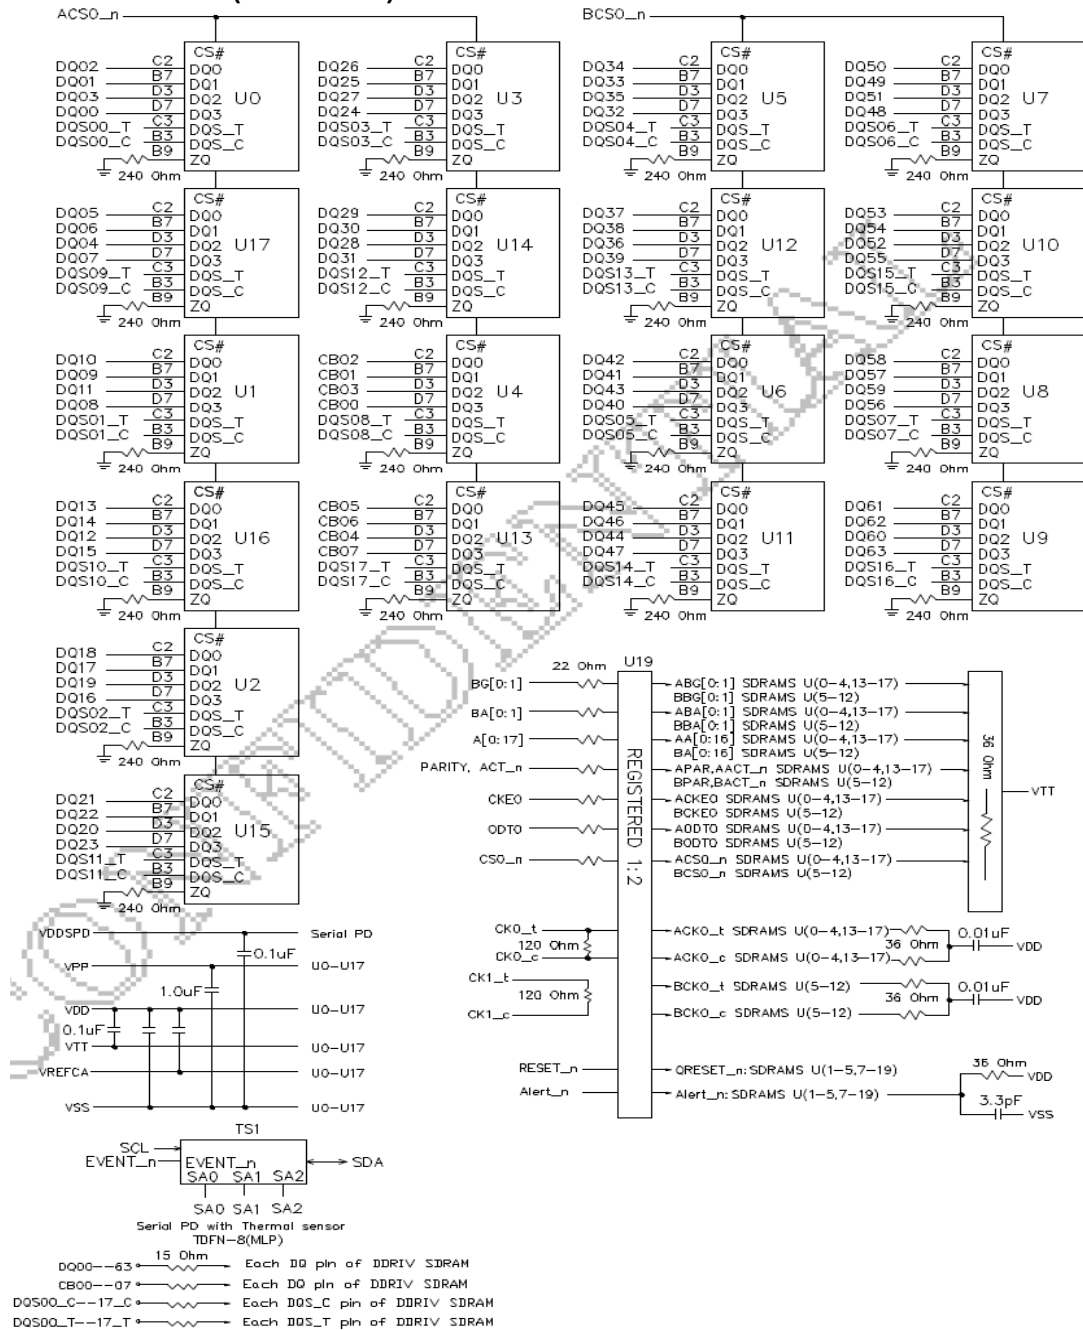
ACS0_n

BCS0_n

DQ02 C2 CS# DQ0
DQ01 B7 DQ1
DQ03 D3 DQ2 U0
DQ00 D7 DQ3
DQS00_T C3 DQS_T
DQS00_C B3 DQS_C
B9 ZQ
240 Ohm

DQ26 C2 CS# DQ0
DQ25 B7 DQ1
DQ27 D3 DQ2 U3
DQ24 D7 DQ3
DQS03_T C3 DQS_T
DQS03_C B3 DQS_C
B9 ZQ
240 Ohm

DQ34 C2 CS# DQ0
DQ33 B7 DQ1
DQ35 D3 DQ2 U5
DQ32 D7 DQ3
DQS04_T C3 DQS_T
DQS04_C B3 DQS_C
B9 ZQ
240 Ohm

DQ50 C2 CS# DQ0
DQ49 B7 DQ1
DQ51 D3 DQ2 U7
DQ48 D7 DQ3
DQS06_T C3 DQS_T
DQS06_C B3 DQS_C
B9 ZQ
240 Ohm

DQ05 C2 CS# DQ0
DQ06 B7 DQ1
DQ04 D3 DQ2 U17
DQ07 D7 DQ3
DQS09_T C3 DQS_T
DQS09_C B3 DQS_C
B9 ZQ
240 Ohm

DQ29 C2 CS# DQ0
DQ30 B7 DQ1
DQ28 D3 DQ2 U14
DQ31 D7 DQ3
DQS12_T C3 DQS_T
DQS12_C B3 DQS_C
B9 ZQ
240 Ohm

DQ37 C2 CS# DQ0
DQ38 B7 DQ1
DQ36 D3 DQ2 U12
DQ39 D7 DQ3
DQS13_T C3 DQS_T
DQS13_C B3 DQS_C
B9 ZQ
240 Ohm

DQ53 C2 CS# DQ0
DQ54 B7 DQ1
DQ52 D3 DQ2 U10
DQ55 D7 DQ3
DQS15_T C3 DQS_T
DQS15_C B3 DQS_C
B9 ZQ
240 Ohm

DQ10 C2 CS# DQ0
DQ09 B7 DQ1
DQ11 D3 DQ2 U1
DQ08 D7 DQ3
DQS01_T C3 DQS_T
DQS01_C B3 DQS_C
B9 ZQ
240 Ohm

CB02 C2 CS# DQ0
CB01 B7 DQ1
CB03 D3 DQ2 U4
CB00 D7 DQ3
DQS08_T C3 DQS_T
DQS08_C B3 DQS_C
B9 ZQ
240 Ohm

DQ42 C2 CS# DQ0
DQ41 B7 DQ1
DQ43 D3 DQ2 U6
DQ40 D7 DQ3
DQS05_T C3 DQS_T
DQS05_C B3 DQS_C
B9 ZQ
240 Ohm

DQ58 C2 CS# DQ0
DQ57 B7 DQ1
DQ59 D3 DQ2 U8
DQ56 D7 DQ3
DQS07_T C3 DQS_T
DQS07_C B3 DQS_C
B9 ZQ
240 Ohm

DQ13 C2 CS# DQ0
DQ14 B7 DQ1
DQ12 D3 DQ2 U16
DQ15 D7 DQ3
DQS10_T C3 DQS_T
DQS10_C B3 DQS_C
B9 ZQ
240 Ohm

CB05 C2 CS# DQ0
CB06 B7 DQ1
CB04 D3 DQ2 U13
CB07 D7 DQ3
DQS17_T C3 DQS_T
DQS17_C B3 DQS_C
B9 ZQ
240 Ohm

DQ45 C2 CS# DQ0
DQ46 B7 DQ1
DQ44 D3 DQ2 U11
DQ47 D7 DQ3
DQS14_T C3 DQS_T
DQS14_C B3 DQS_C
B9 ZQ
240 Ohm

DQ61 C2 CS# DQ0
DQ62 B7 DQ1
DQ60 D3 DQ2 U9
DQ63 D7 DQ3
DQS16_T C3 DQS_T
DQS16_C B3 DQS_C
B9 ZQ
240 Ohm

DQ18 C2 CS# DQ0
DQ17 B7 DQ1
DQ19 D3 DQ2 U2
DQ16 D7 DQ3
DQS02_T C3 DQS_T
DQS02_C B3 DQS_C
B9 ZQ
240 Ohm

DQ21 C2 CS# DQ0
DQ22 B7 DQ1
DQ20 D3 DQ2 U15
DQ23 D7 DQ3
DQS11_T C3 DQS_T
DQS11_C B3 DQS_C
B9 ZQ
240 Ohm

22 Ohm U19
BG[0:1] ABG[0:1] SDRAMS U(0–4,13–17)
BBG[0:1] SDRAMS U(5–12)
BA[0:1] ABA[0:1] SDRAMS U(0–4,13–17)
BBA[0:1] SDRAMS U(5–12)
A[0:17] AA[0:16] SDRAMS U(0–4,13–17)
BA[0:16] SDRAMS U(5–12)
PARITY, ACT_n APAR,AACT_n SDRAMS U(0–4,13–17)
BPAR,BACT_n SDRAMS U(5–12)
CKE0 ACKE0 SDRAMS U(0–4,13–17)
BCKE0 SDRAMS U(5–12)
ODT0 AODT0 SDRAMS U(0–4,13–17)
BODT0 SDRAMS U(5–12)
CS0_n ACS0_n SDRAMS U(0–4,13–17)
BCS0_n SDRAMS U(5–12)
REGISTERED 1:2
36 Ohm
VTT

CK0_t ACK0_t SDRAMS U(0–4,13–17)
120 Ohm 36 Ohm 0.01uF VDD
CK0_c ACK0_c SDRAMS U(0–4,13–17)
CK1_t BCK0_t SDRAMS U(5–12)
120 Ohm 36 Ohm 0.01uF VDD
CK1_c BCK0_c SDRAMS U(5–12)

RESET_n QRESET_n:SDRAMS U(1–5,7–19)
36 Ohm VDD
Alert_n Alert_n:SDRAMS U(1–5,7–19)
3.3pF VSS

VDDSPD Serial PD
0.1uF
VPP U0–U17
1.0uF
VDD U0–U17
0.1uF
VTT U0–U17
VREFCA U0–U17
VSS U0–U17

TS1
SCL
EVENT_n EVENT_n SDA
SA0 SA1 SA2
SA0 SA1 SA2
Serial PD with Thermal sensor
TDFN-8(MLP)

15 Ohm
DQ00––63 Each DQ pin of DDRIV SDRAM
CB00––07 Each DQ pin of DDRIV SDRAM
DQS00_C––17_C Each DQS_C pin of DDRIV SDRAM
DQS00_T––17_T Each DQS_T pin of DDRIV SDRAM